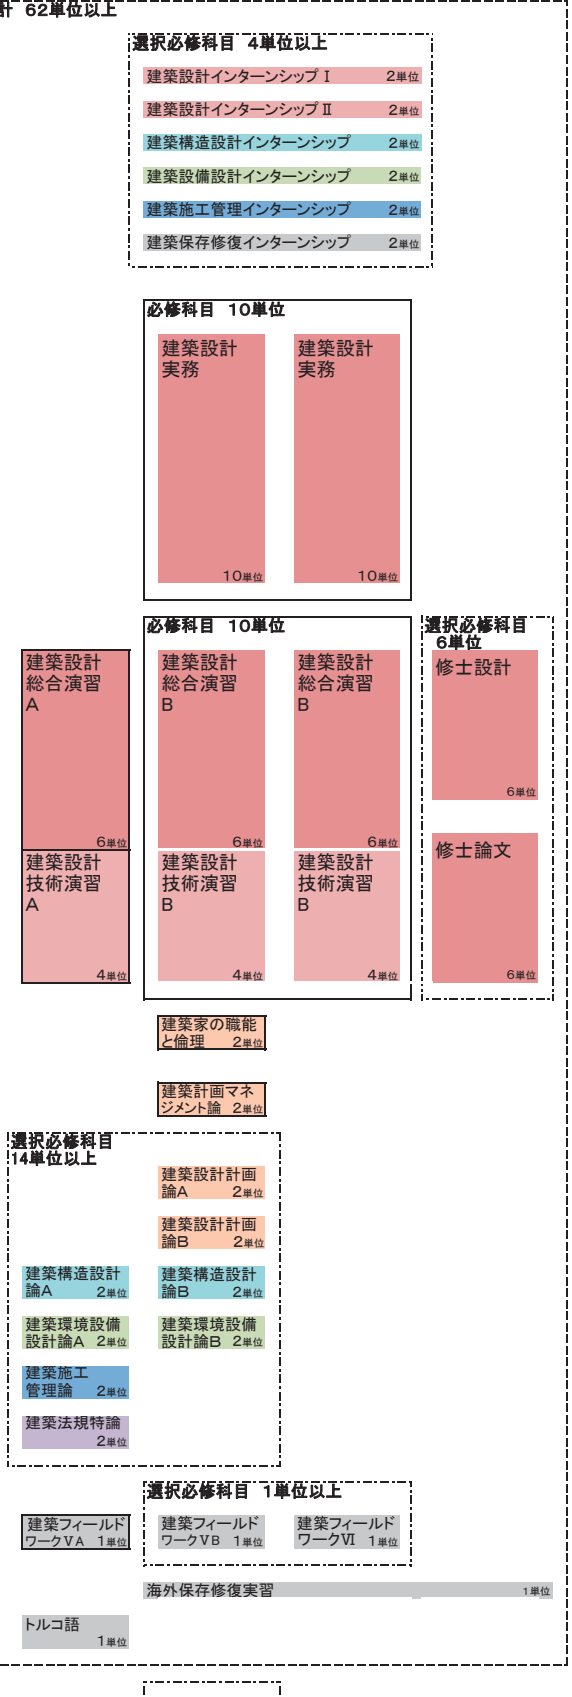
計 62単位以上

選択必修科目 4単位以上

建築設計インターンシップ Ⅰ 2単位

建築設計インターンシップ Ⅱ 2単位

建築構造設計インターンシップ 2単位

建築設備設計インターンシップ 2単位

建築施工管理インターンシップ 2単位

建築保存修復インターンシップ 2単位

必修科目 10単位

建築設計実務 10単位

建築設計実務 10単位

必修科目 10単位

建築設計総合演習A 6単位

建築設計総合演習B 6単位

建築設計総合演習B 6単位

選択必修科目 6単位

修士設計 6単位

建築設計技術演習A 4単位

建築設計技術演習B 4単位

建築設計技術演習B 4単位

修士論文 6単位

建築家の職能と倫理 2単位

建築計画マネジメント論 2単位

選択必修科目 14単位以上

建築設計計画論A 2単位

建築設計計画論B 2単位

建築構造設計論A 2単位

建築構造設計論B 2単位

建築環境設備設計論A 2単位

建築環境設備設計論B 2単位

建築施工管理論 2単位

建築法規特論 2単位

選択必修科目 1単位以上

建築フィールドワークVA 1単位

建築フィールドワークVB 1単位

建築フィールドワークVI 1単位

海外保存修復実習 1単位

トルコ語 1単位